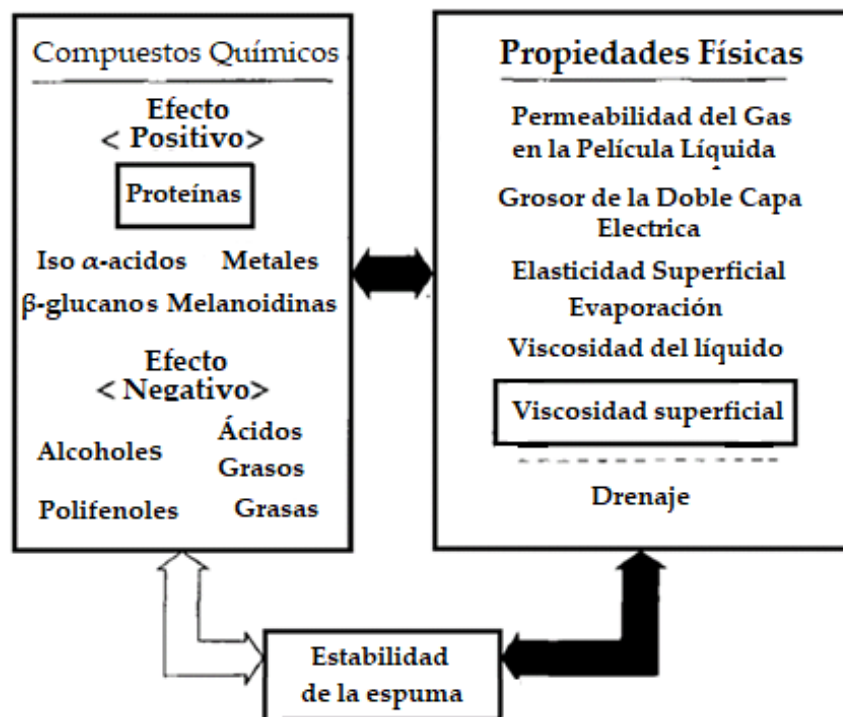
Compuestos Químicos

Efecto
< Positivo>

Proteínas

Iso $\alpha$-acidos Metales
β-glucanos Melanoidinas

Efecto
< Negativo>

Alcoholes
Ácidos Grasos

Polifenoles Grasas

Propiedades Físicas

Permeabilidad del Gas en la Película Líquida

Grosor de la Doble Capa Electrica

Elasticidad Superficial

Evaporación

Viscosidad del líquido

Viscosidad superficial

Drenaje

Estabilidad de la espuma